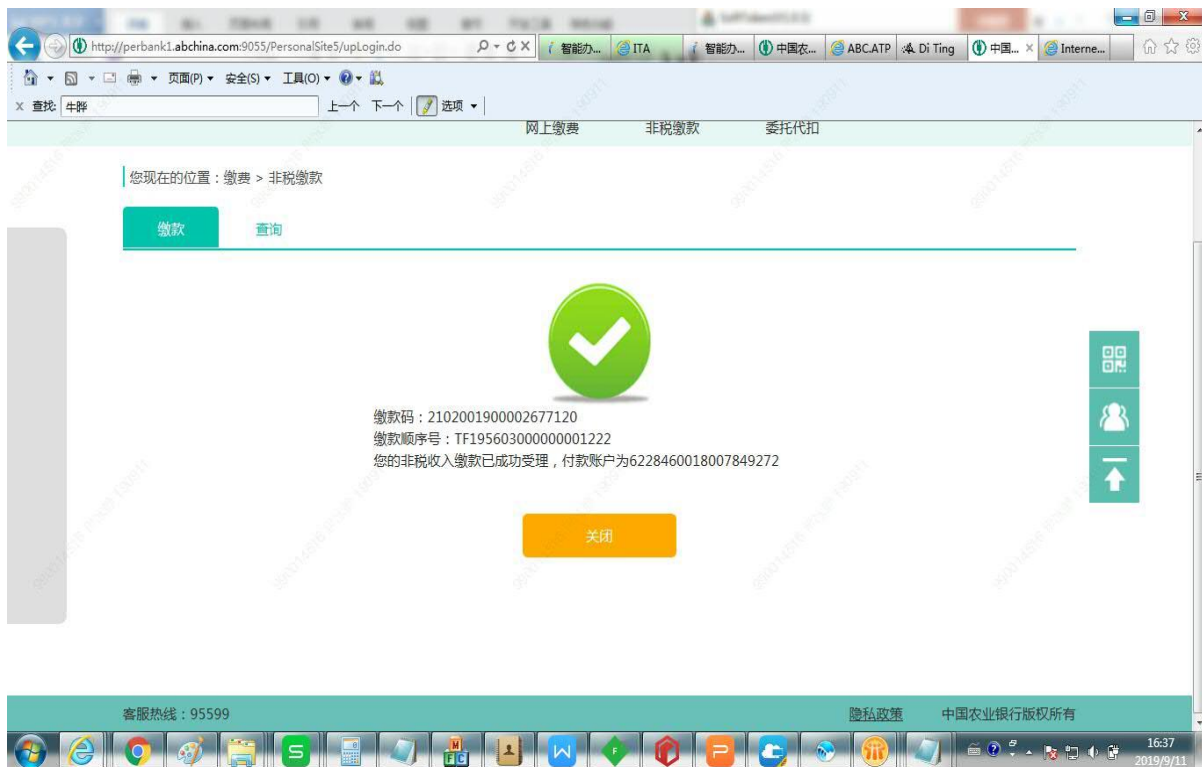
http://perbank1.abchina.com:9055/PersonalSite5/upLogin.do
智能办... ITA 智能办... 中国农... ABC.ATP Di Ting 中国... Interne...

页面(P) 安全(S) 工具(O)
查找: 牛胖 上一个 下一个 选项

网上缴费 非税缴款 委托代扣

您现在的位置：缴费 > 非税缴款

缴款 查询

缴款码：2102001900002677120
缴款顺序号：TF195603000000001222
您的非税收入缴款已成功受理，付款账户为6228460018007849272

关闭

客服热线：95599 隐私政策 中国农业银行版权所有

16:37
2019/9/11